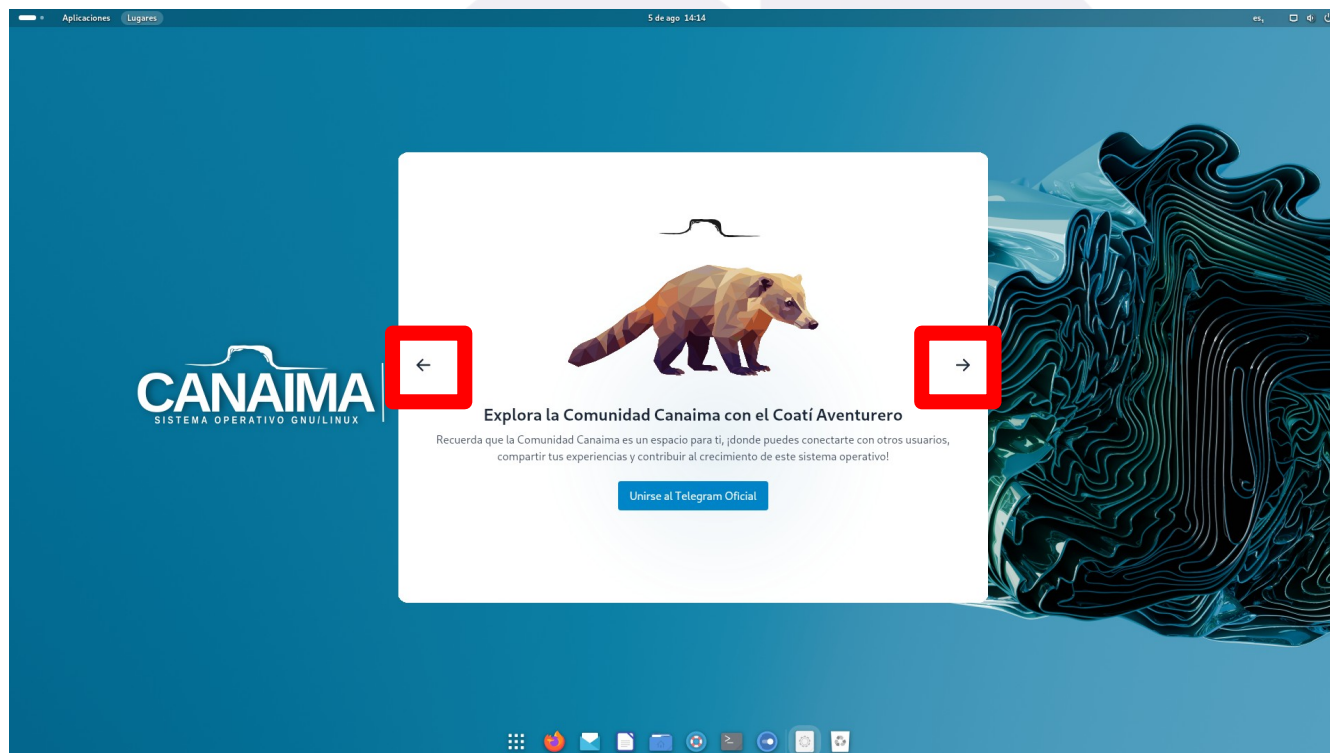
Aplicaciones Lugares

5 de ago 14:14

es

CANAIMA
SISTEMA OPERATIVO GNU/LINUX

←

→

Explora la Comunidad Canaima con el Coatí Aventurero

Recuerda que la Comunidad Canaima es un espacio para ti, ¡donde puedes conectarte con otros usuarios, compartir tus experiencias y contribuir al crecimiento de este sistema operativo!

Unirse al Telegram Oficial